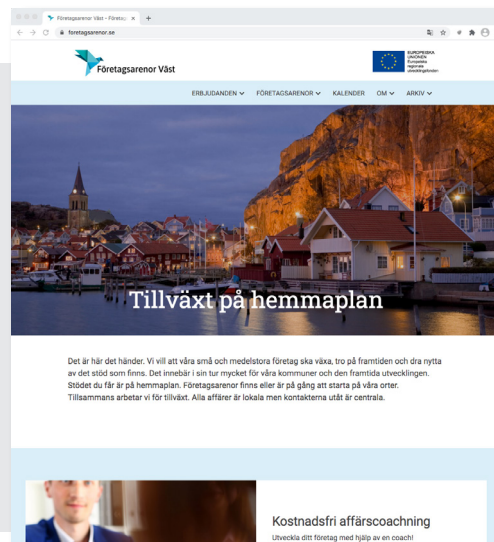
Företagsarenor Väst - Företag ×
foretagsarenor.se

Företagsarenor Väst

EUROPEISKA UNIONEN
Europeiska regionala utvecklingsfonden

ERBJUDANDEN ∨ FÖRETAGSARENOR ∨ KALENDER OM ∨ ARKIV ∨

Tillväxt på hemmaplan

Det är här det händer. Vi vill att våra små och medelstora företag ska växa, tro på framtiden och dra nytta av det stöd som finns. Det innebär i sin tur mycket för våra kommuner och den framtida utvecklingen. Stödet du får är på hemmaplan. Företagsarenor finns eller är på gång att starta på våra orter. Tillsammans arbetar vi för tillväxt. Alla affärer är lokala men kontakterna utåt är centrala.

Kostnadsfri affärscoachning
Utveckla ditt företag med hjälp av en coach!